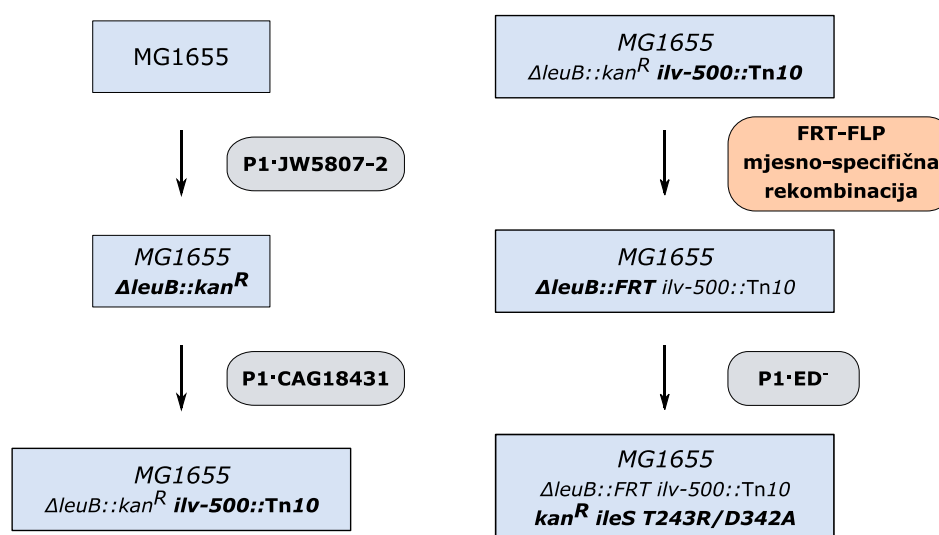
MG1655

P1·JW5807-2

MG1655
ΔleuB::kan$^R$

P1·CAG18431

MG1655
ΔleuB::kan$^R$ ilv-500::Tn10

MG1655
ΔleuB::kan$^R$ ilv-500::Tn10

FRT-FLP
mjesno-specifična
rekombinacija

MG1655
ΔleuB::FRT ilv-500::Tn10

P1·ED$^-$

MG1655
ΔleuB::FRT ilv-500::Tn10
kan$^R$ ileS T243R/D342A